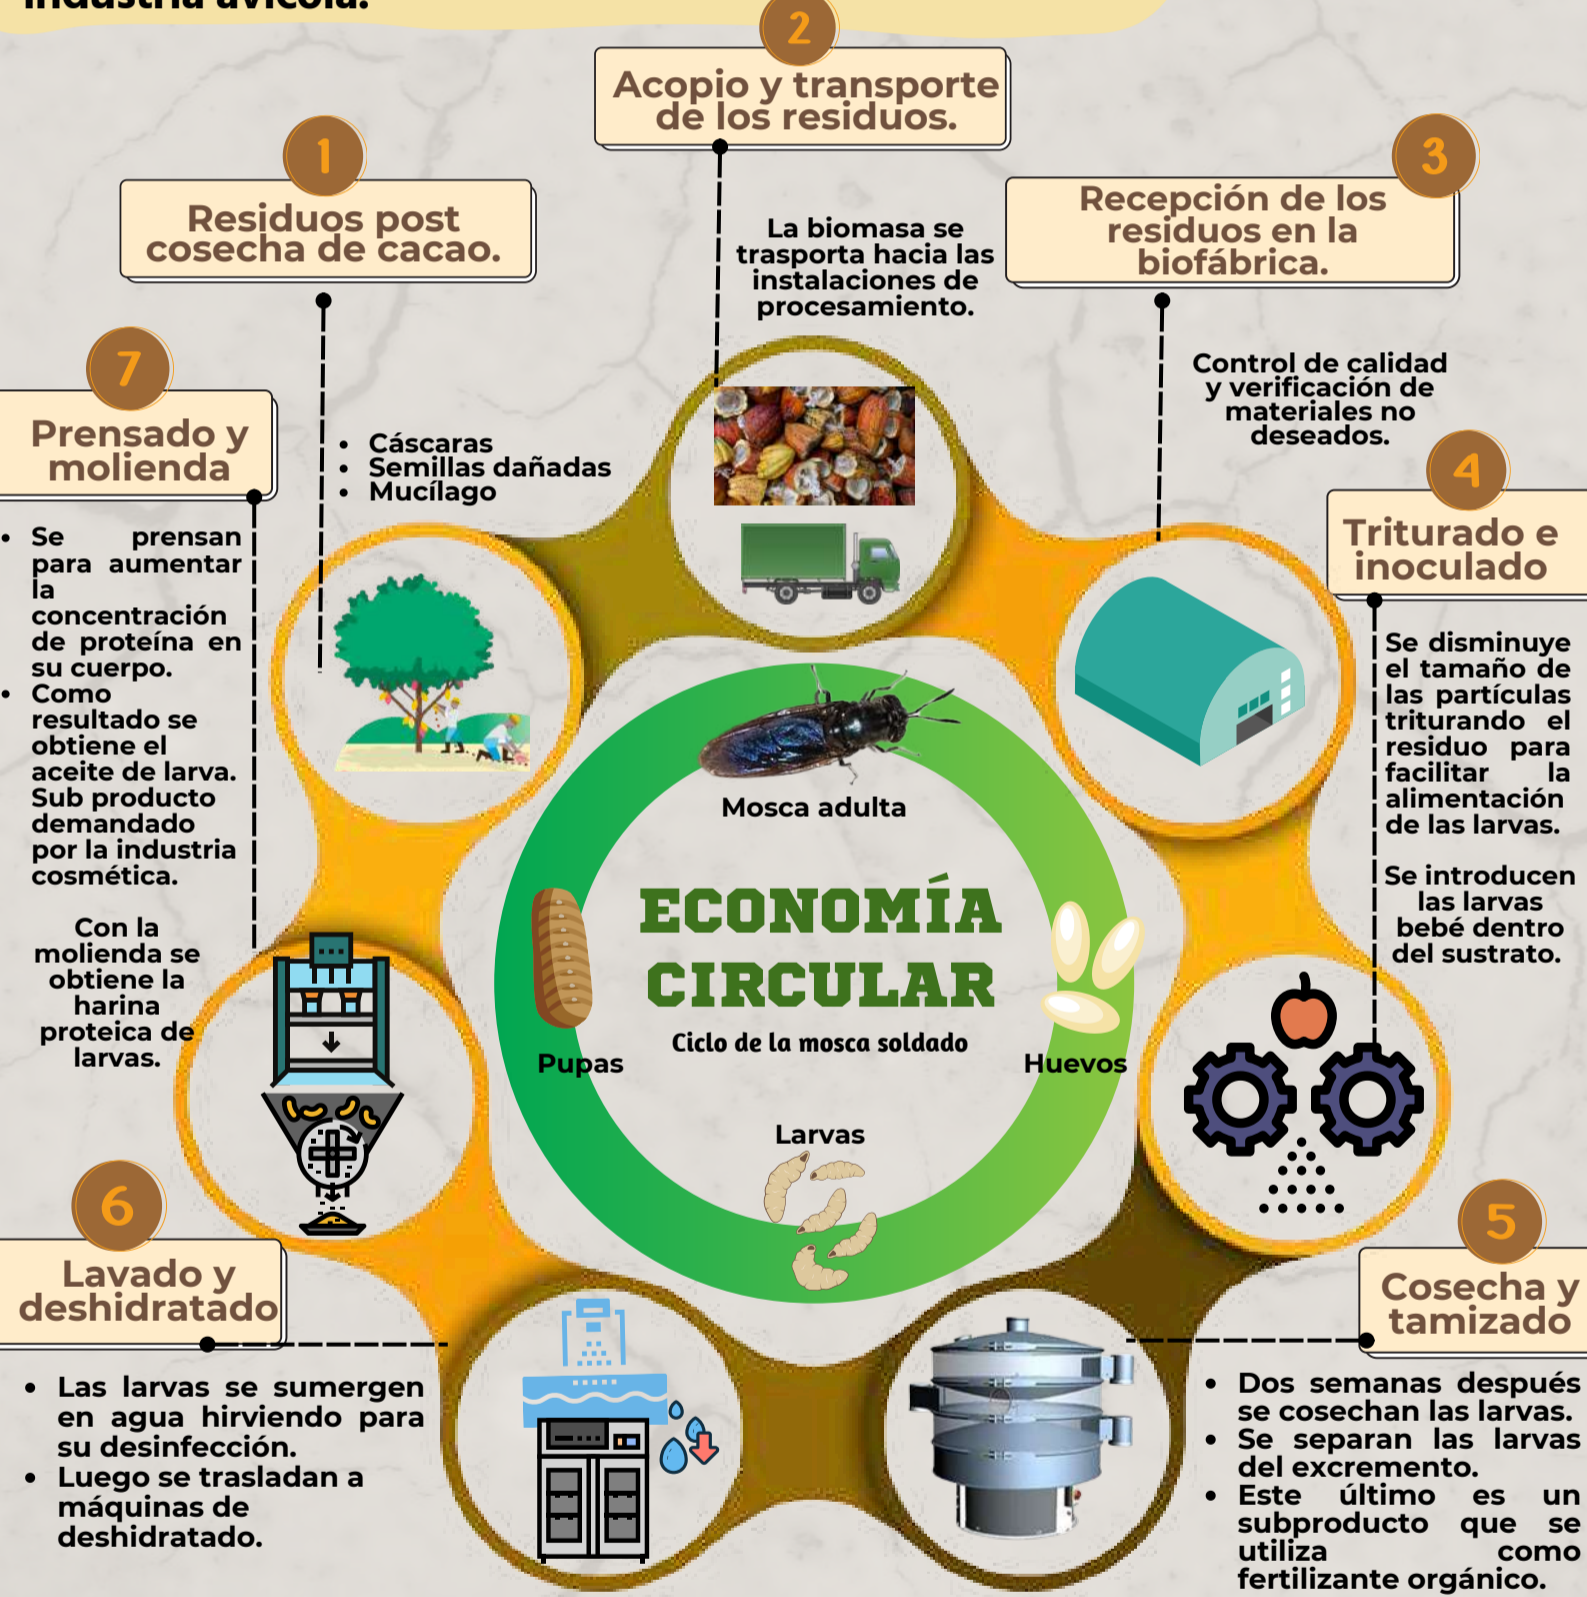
industria avícola.

2
Acopio y transporte de los residuos.

La biomasa se trasporta hacia las instalaciones de procesamiento.

1
Residuos post cosecha de cacao.

- Cáscaras
- Semillas dañadas
- Mucílago

3
Recepción de los residuos en la biofábrica.

Control de calidad y verificación de materiales no deseados.

4
Triturado e inoculado

Se disminuye el tamaño de las partículas triturando el residuo para facilitar la alimentación de las larvas.

Se introducen las larvas bebé dentro del sustrato.

7
Prensado y molienda

- Se prensan para aumentar la concentración de proteína en su cuerpo.
- Como resultado se obtiene el aceite de larva. Sub producto demandado por la industria cosmética.

Con la molienda se obtiene la harina proteica de larvas.

Mosca adulta

ECONOMÍA CIRCULAR
Ciclo de la mosca soldado

Pupas

Huevos

Larvas

6
Lavado y deshidratado

- Las larvas se sumergen en agua hirviendo para su desinfección.
- Luego se trasladan a máquinas de deshidratado.

5
Cosecha y tamizado

- Dos semanas después se cosechan las larvas.
- Se separan las larvas del excremento.
- Este último es un subproducto que se utiliza como fertilizante orgánico.